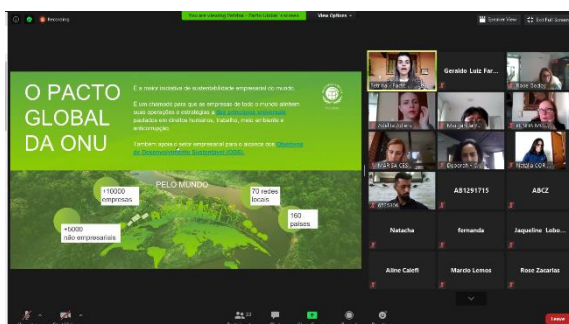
Recording

You are viewing Petrillus - Pacto Global's screen

View Options

Speaker View

Exit Full Screen

O PACTO GLOBAL DA ONU

É a maior iniciativa de sustentabilidade empresarial do mundo.

É um chamado para que as empresas de todo o mundo alinhem suas operações e estratégias a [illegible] pautados em direitos humanos, trabalho, meio ambiente e anticorrupção.

Também apoia o setor empresarial para o alcance dos Objetivos de Desenvolvimento Sustentável (ODS).

PELO MUNDO

+10000 empresas

70 redes locais

160 países

+6000 não empresariais

Geraldo Luiz Far...

Natacha

fernanda

Jaqueline Lobo...

A81291715

ABCZ

Aline Calefi

Marcio Lemos

Rose Zacarias

Leave